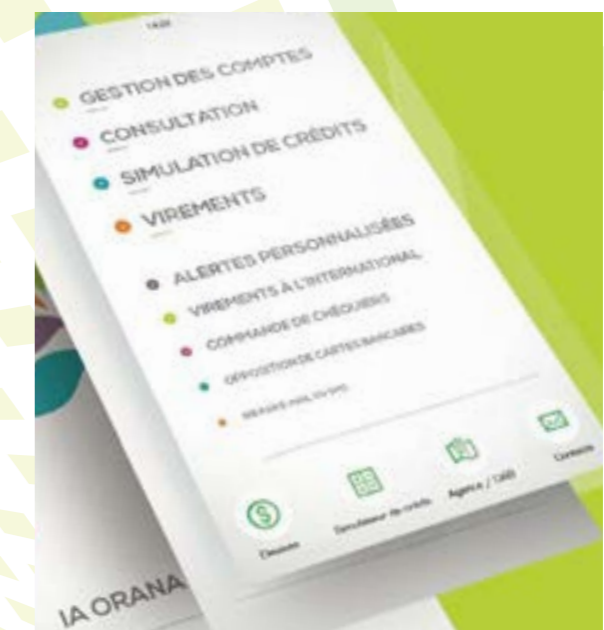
14:20

GESTION DES COMPTES

CONSULTATION

SIMULATION DE CRÉDITS

VIREMENTS

ALERTES PERSONNALISÉES

VIREMENTS À L'INTERNATIONAL

COMMANDE DE CHÉQUIERS

OPPOSITION DE CARTES BANCAIRES

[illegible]

Cleasau

Simulateur de crédits

Agence / GAB

Contacts

IA ORANA